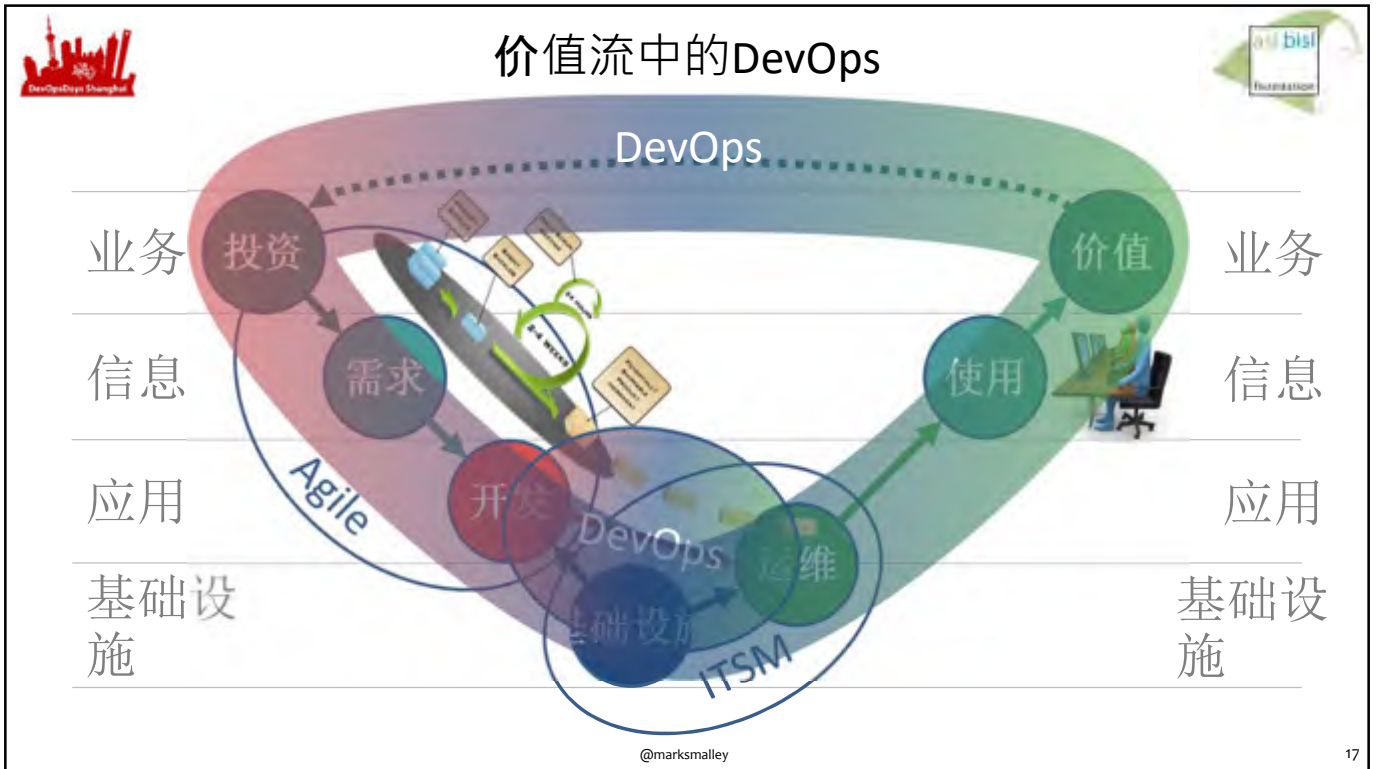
DevOpsDays Shanghai

价值流中的DevOps

asl bisl foundation

DevOps

业务

信息

应用

基础设施

投资

需求

开发

基础设施

运维

使用

价值

Agile

DevOps

ITSM

2-4 WEEKS

业务

信息

应用

基础设施

@marksmalley

17